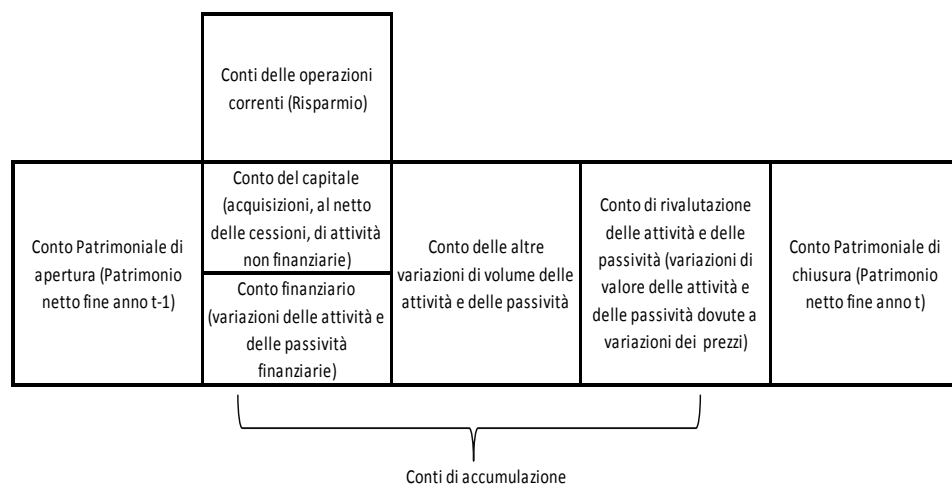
Conti delle operazioni correnti (Risparmio)

Conto Patrimoniale di apertura (Patrimonio netto fine anno t-1)

Conto del capitale (acquisizioni, al netto delle cessioni, di attività non finanziarie)

Conto finanziario (variazioni delle attività e delle passività finanziarie)

Conto delle altre variazioni di volume delle attività e delle passività

Conto di rivalutazione delle attività e delle passività (variazioni di valore delle attività e delle passività dovute a variazioni dei prezzi)

Conto Patrimoniale di chiusura (Patrimonio netto fine anno t)

Conti di accumulazione